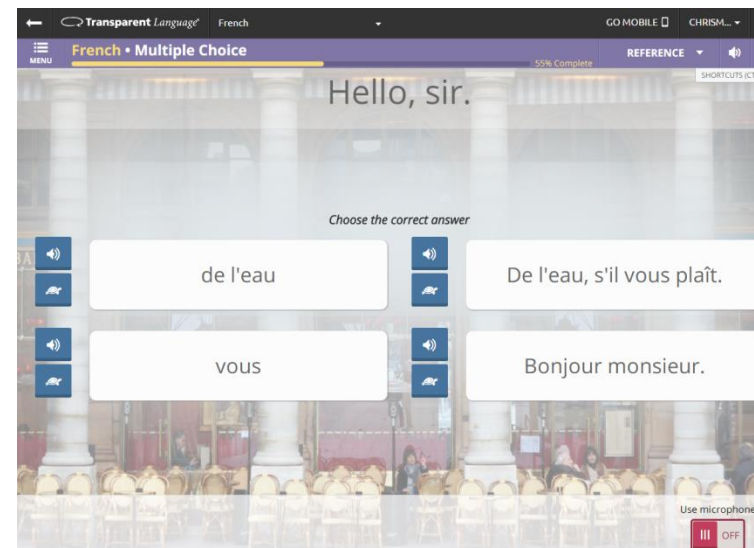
Transparent Language French

GO MOBILE CHRISM...

MENU

French • Multiple Choice

55% Complete

REFERENCE

SHORTCUTS (CT

Hello, sir.

Choose the correct answer

de l'eau

De l'eau, s'il vous plaît.

vous

Bonjour monsieur.

Use microphone

OFF